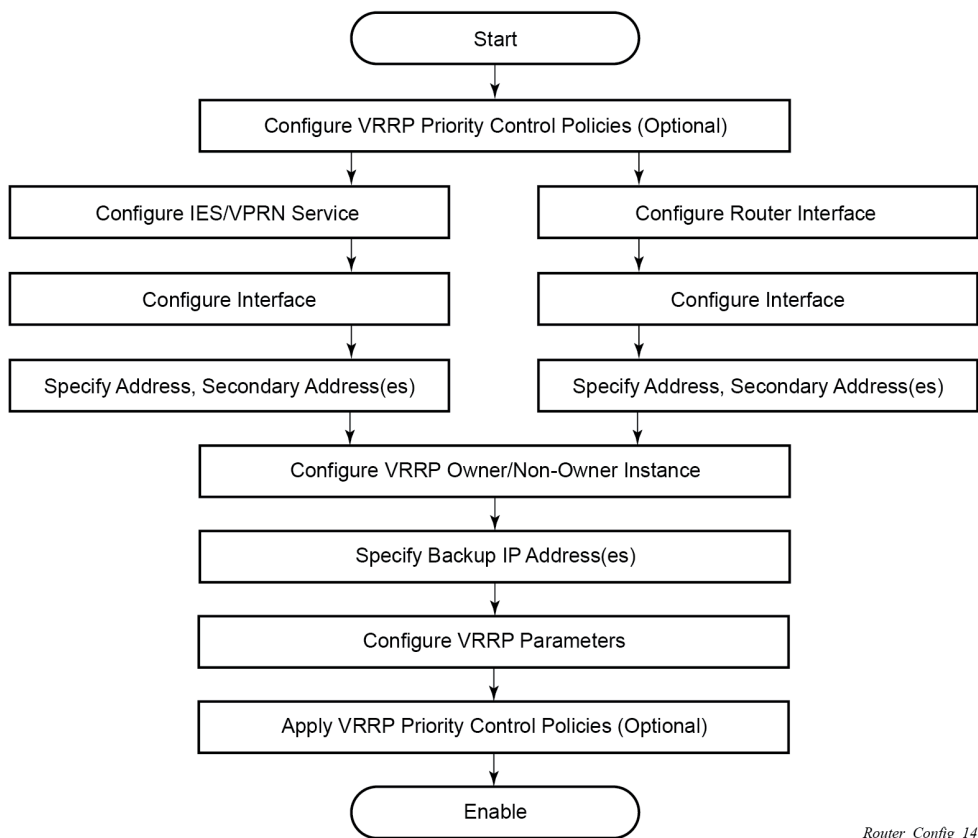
Start

Configure VRRP Priority Control Policies (Optional)

Configure IES/VPRN Service

Configure Interface

Specify Address, Secondary Address(es)

Configure Router Interface

Configure Interface

Specify Address, Secondary Address(es)

Configure VRRP Owner/Non-Owner Instance

Specify Backup IP Address(es)

Configure VRRP Parameters

Apply VRRP Priority Control Policies (Optional)

Enable

Router Config 14